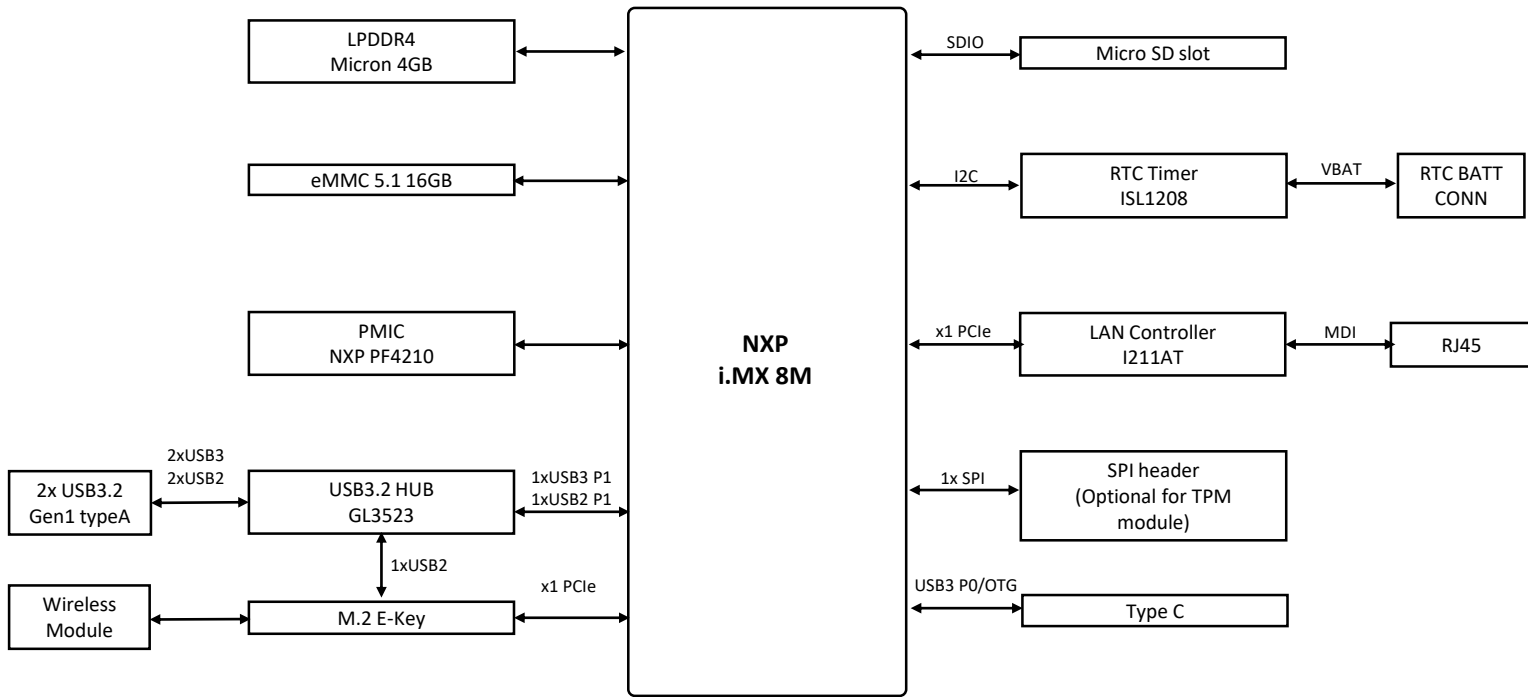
LPDDR4
Micron 4GB

eMMC 5.1 16GB

PMIC
NXP PF4210

2xUSB3
2xUSB2

2x USB3.2
Gen1 typeA

USB3.2 HUB
GL3523

1xUSB3 P1
1xUSB2 P1

1xUSB2

Wireless
Module

M.2 E-Key

x1 PCIe

NXP
i.MX 8M

SDIO

Micro SD slot

I2C

RTC Timer
ISL1208

VBAT

RTC BATT
CONN

x1 PCIe

LAN Controller
I211AT

MDI

RJ45

1x SPI

SPI header
(Optional for TPM
module)

USB3 P0/OTG

Type C